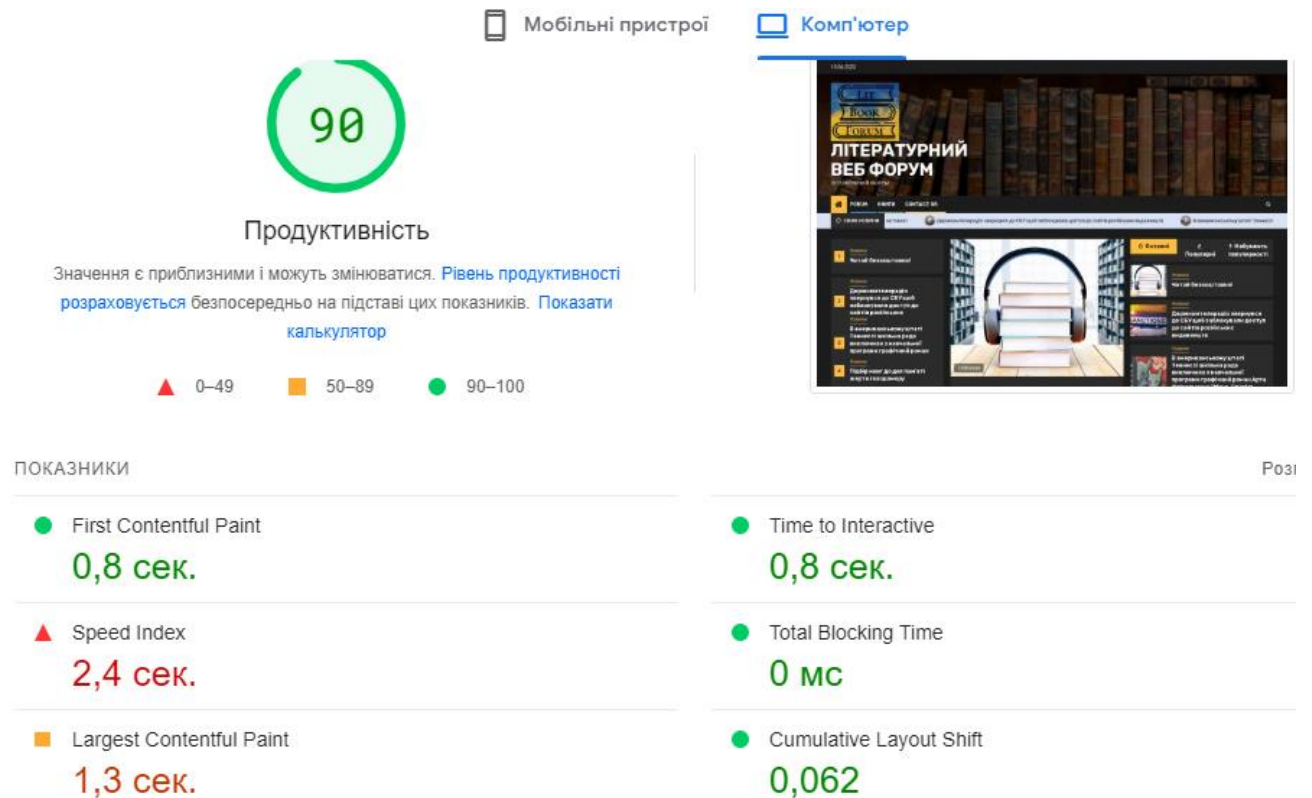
Мобільні пристрої

Комп'ютер

90

Продуктивність

Значення є приблизними і можуть змінюватися. Рівень продуктивності розраховується безпосередньо на підставі цих показників. Показати калькулятор

0–49 50–89 90–100

LIT BOOK FORUM

ЛІТЕРАТУРНИЙ ВЕБ ФОРУМ

ПОКАЗНИКИ

Розі

First Contentful Paint

0,8 сек.

Time to Interactive

0,8 сек.

Speed Index

2,4 сек.

Total Blocking Time

0 мс

Largest Contentful Paint

1,3 сек.

Cumulative Layout Shift

0,062